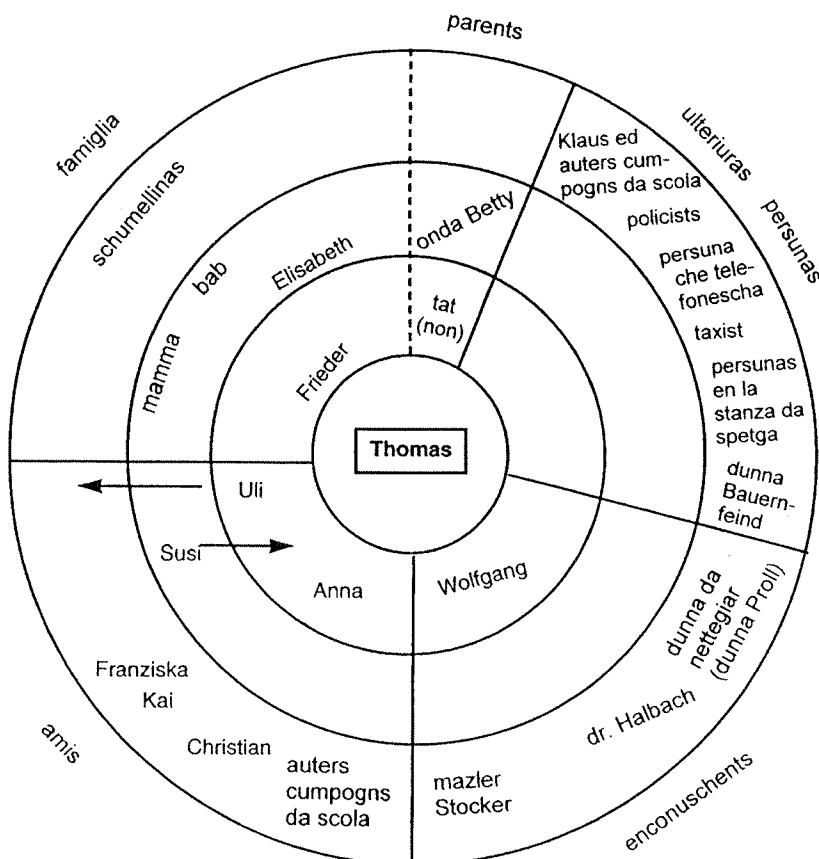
parents

famiglia

ulteriuras persunas

schumellinas

Klaus ed auters cumpogns da scola

policists

persuna che telefonescha

taxist

persunas en la stanza da spetga

dunna Bauernfeind

onda Betty

Elisabeth

bab

mamma

tat (non)

Frieder

Thomas

Uli

Susi

Anna

Wolfgang

dunna da nettegiar (dunna Proll)

dr. Halbach

Franziska

Kai

Christian

auters cumpogns da scola

mazler Stocker

amis

enconuschents